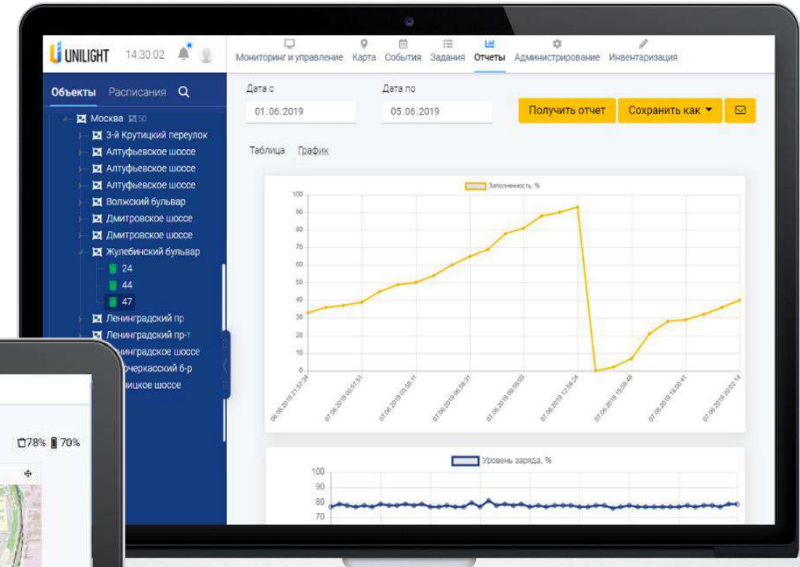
UNILIGHT 14:30:02

Мониторинг и управление Карта События Задания Отчеты Администрирование Инвентаризация

Объекты Расписания

Москва 50
3-й Крутицкий переулок
Алтуфьевское шоссе
Алтуфьевское шоссе
Алтуфьевское шоссе
Волжский бульвар
Дмитровское шоссе
Дмитровское шоссе
Жулебинский бульвар
24
44
47
Ленинградский пр
Ленинградский пр-т
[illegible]нградское шоссе
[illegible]черкасский б-р
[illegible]цкое шоссе

Дата с
01.06.2019
Дата по
05.06.2019

Получить отчет Сохранить как

Таблица График

Заполненность, %

100 90 80 70 60 50 40 30 20 10 0

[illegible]

Уровень заряда, %

100 90 80 75 70

78% 70%